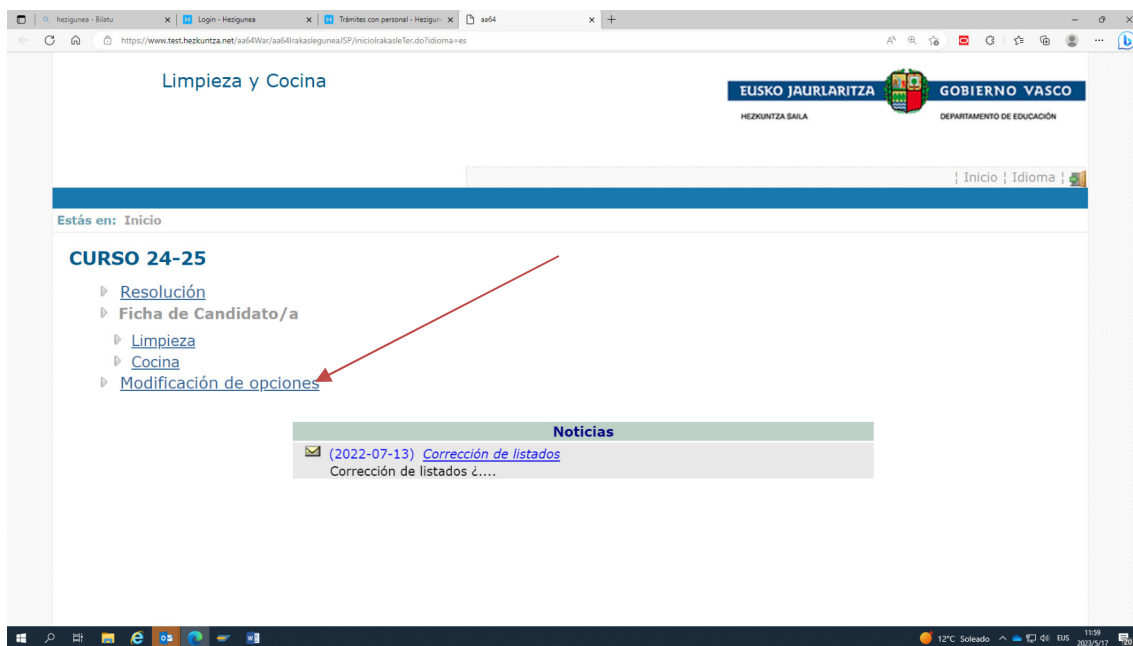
hezigunea - Bilatu
Login - Hezigunea
Trámites con personal - Hezigune
aa64
https://www.test.hezkuntza.net/aa64War/aa64IrakasleguneaJSP/inicioIrakasleTer.do?idioma=es

Limpieza y Cocina

EUSKO JAURLARITZA
HEZKUNTZA SAILA
GOBIERNO VASCO
DEPARTAMENTO DE EDUCACIÓN

¦ Inicio ¦ Idioma ¦

Estás en: Inicio

CURSO 24-25

Resolución
Ficha de Candidato/a
Limpieza
Cocina
Modificación de opciones

Noticias
(2022-07-13) Corrección de listados
Corrección de listados ¿....

12°C Soleado
EUS
11:59
2023/5/17